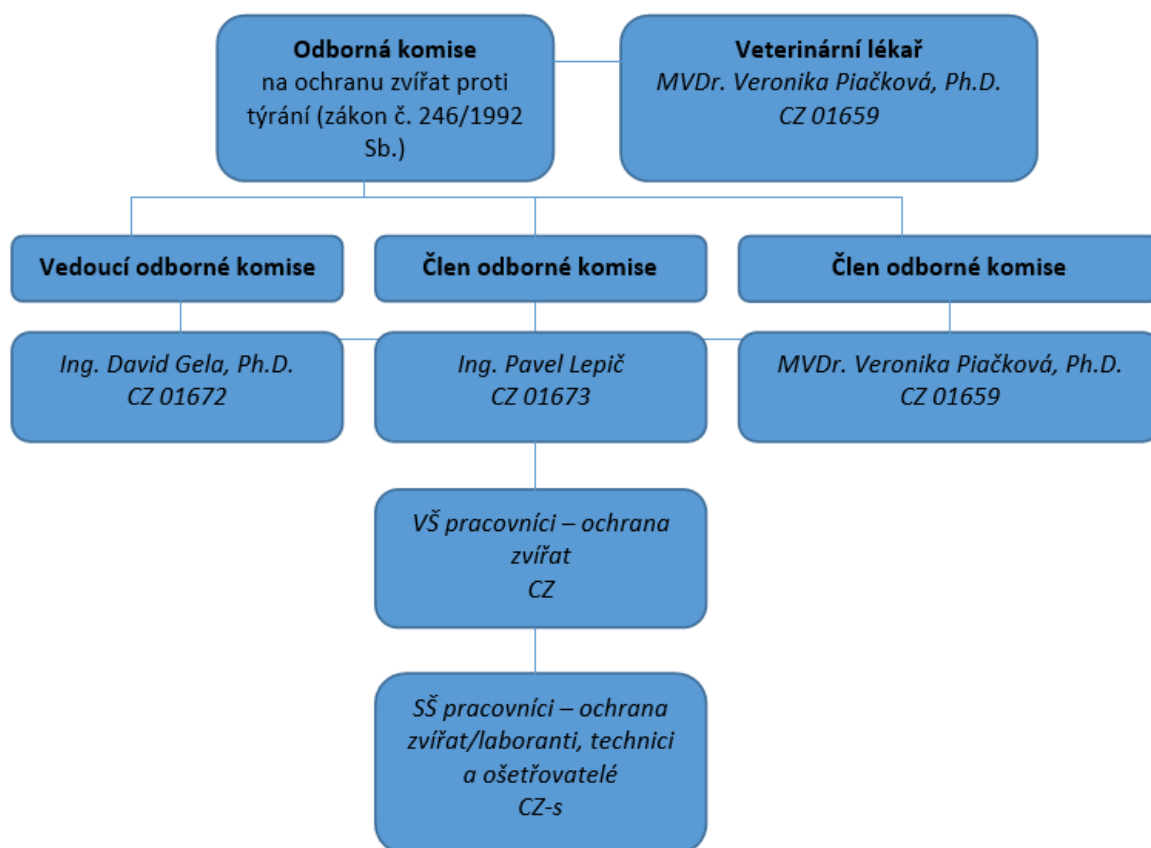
**Odborná komise** na ochranu zvířat proti týrání (zákon č. 246/1992 Sb.)

**Veterinární lékař**
*MVDr. Veronika Piačková, Ph.D.*
*CZ 01659*

**Vedoucí odborné komise**

**Člen odborné komise**

**Člen odborné komise**

*Ing. David Gela, Ph.D.*
*CZ 01672*

*Ing. Pavel Lepič*
*CZ 01673*

*MVDr. Veronika Piačková, Ph.D.*
*CZ 01659*

*VŠ pracovníci – ochrana zvířat*
*CZ*

*SŠ pracovníci – ochrana zvířat/laboranti, technici a ošetřovatelé*
*CZ-s*